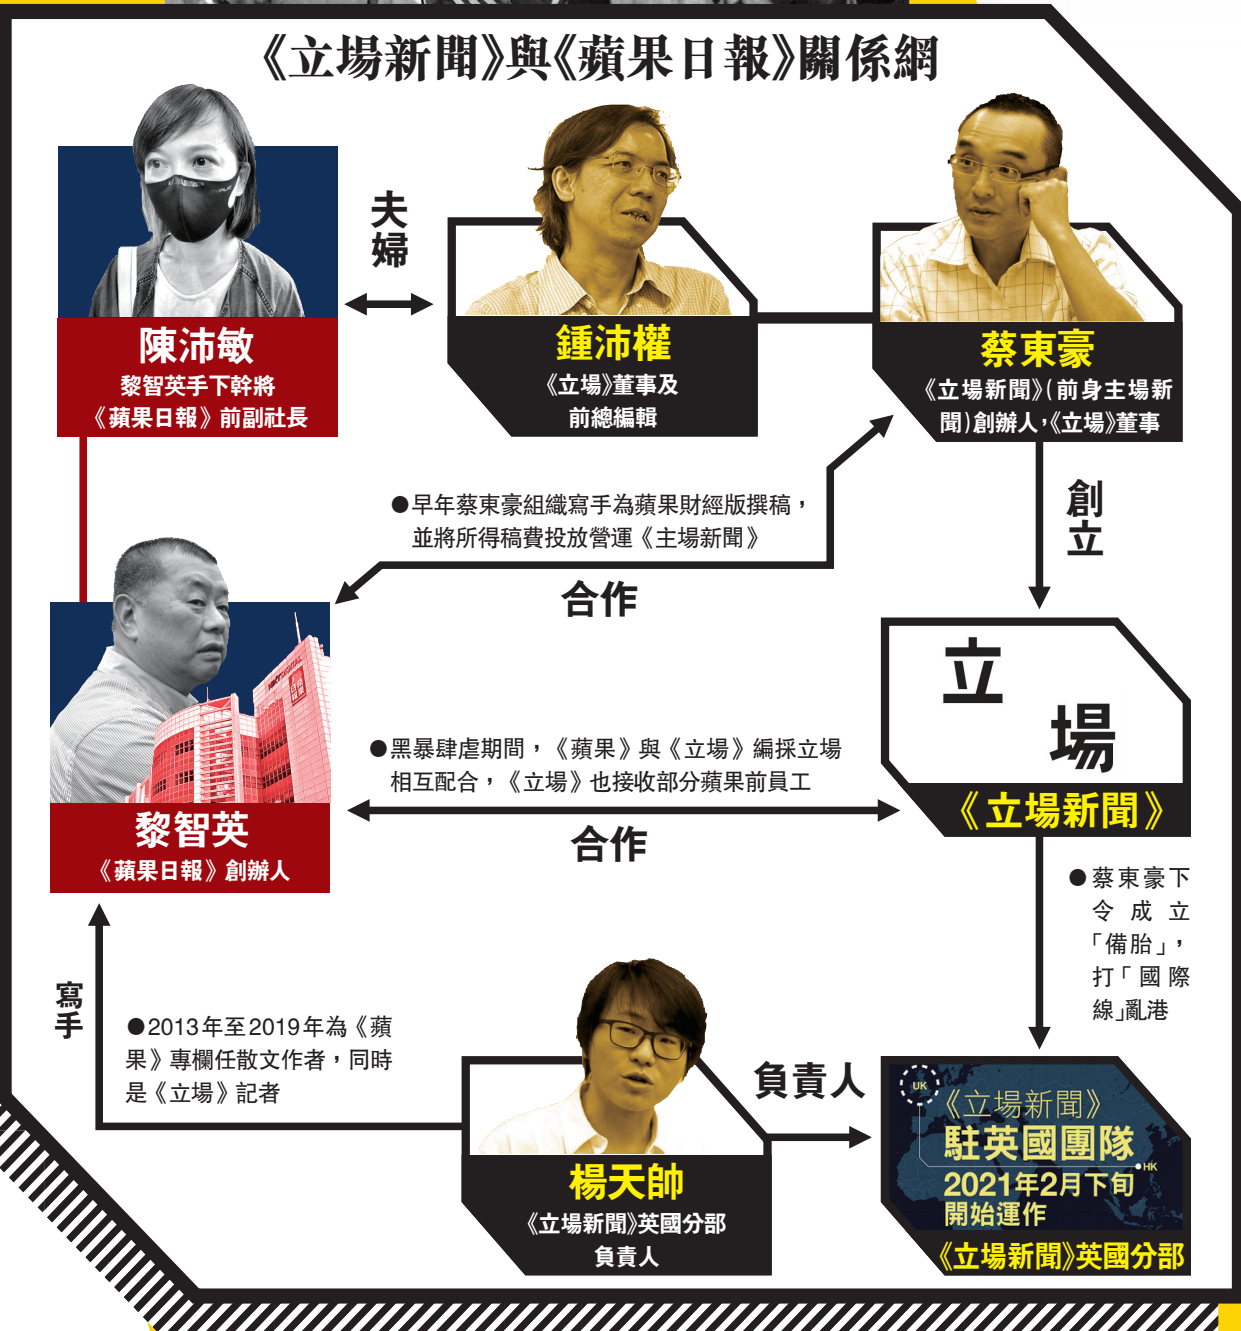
《立場新聞》與《蘋果日報》關係網

陳沛敏
黎智英手下幹將
《蘋果日報》前副社長

夫婦

鍾沛權
《立場》董事及
前總編輯

蔡東豪
《立場新聞》(前身主場新聞)創辦人,《立場》董事

●早年蔡東豪組織寫手為蘋果財經版撰稿，並將所得稿費投放營運《主場新聞》

合作

創立

立
場
《立場新聞》

黎智英
《蘋果日報》創辦人

●黑暴肆虐期間，《蘋果》與《立場》編採立場相互配合，《立場》也接收部分蘋果前員工

合作

●蔡東豪下令成立「備胎」，打「國際線」亂港

寫手

●2013年至2019年為《蘋果》專欄任散文作者，同時是《立場》記者

負責人

楊天帥
《立場新聞》英國分部
負責人

UK
《立場新聞》
駐英國團隊
HK
2021年2月下旬
開始運作
《立場新聞》英國分部